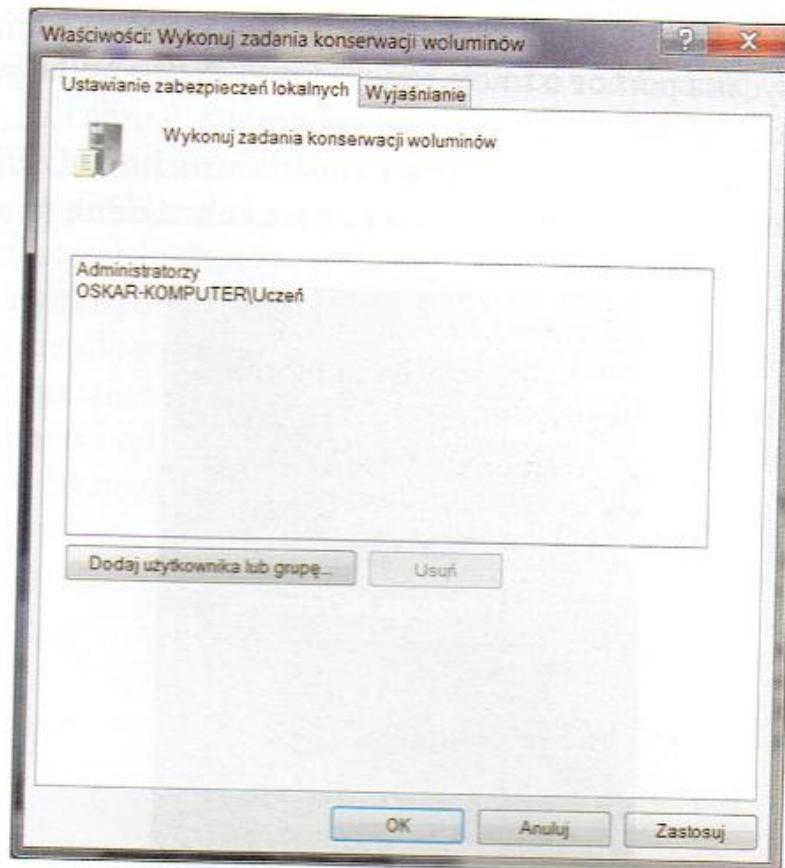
Właściwości: Wykonuj zadania konserwacji woluminów

?

X

Ustawianie zabezpieczeń lokalnych

Wyjaśnianie

Wykonuj zadania konserwacji woluminów

Administratorzy
OSKAR-KOMPUTER\Uczeń

Dodaj użytkownika lub grupę...

Usuń

OK

Anuluj

Zastosuj